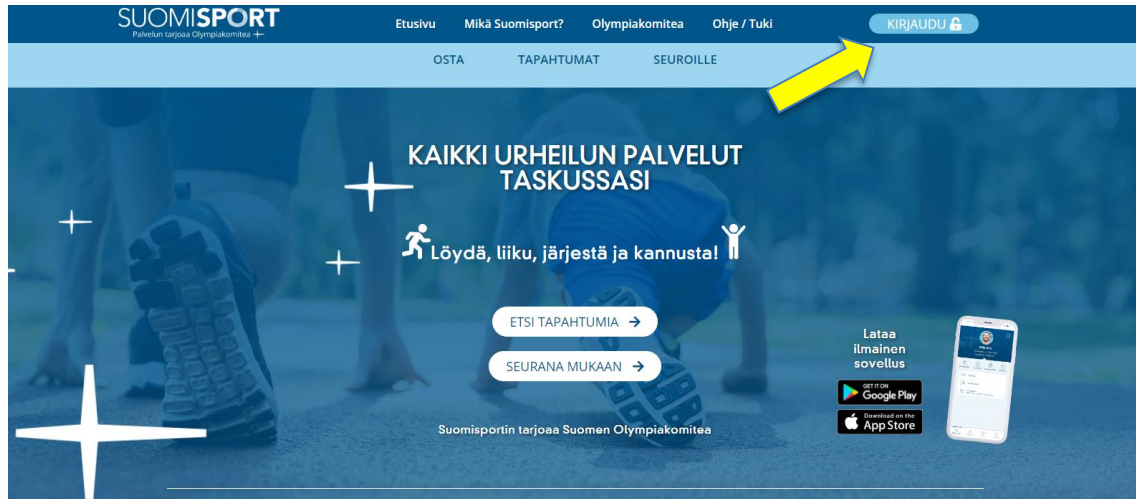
SUOMISPORT
Palvelun tarjoaa Olympiakomitea

Etusivu Mikä Suomisport? Olympiakomitea Ohje / Tuki

KIRJAUDU

OSTA TAPAHTUMAT SEUROILLE

KAIKKI URHEILUN PALVELUT TASKUSSASI

Löydä, liiku, järjestä ja kannusta!

ETSI TAPAHTUMIA →

SEURANA MUKAAN →

Lataa ilmainen sovellus

GET IT ON Google Play

Download on the App Store

Suomisportin tarjoaa Suomen Olympiakomitea